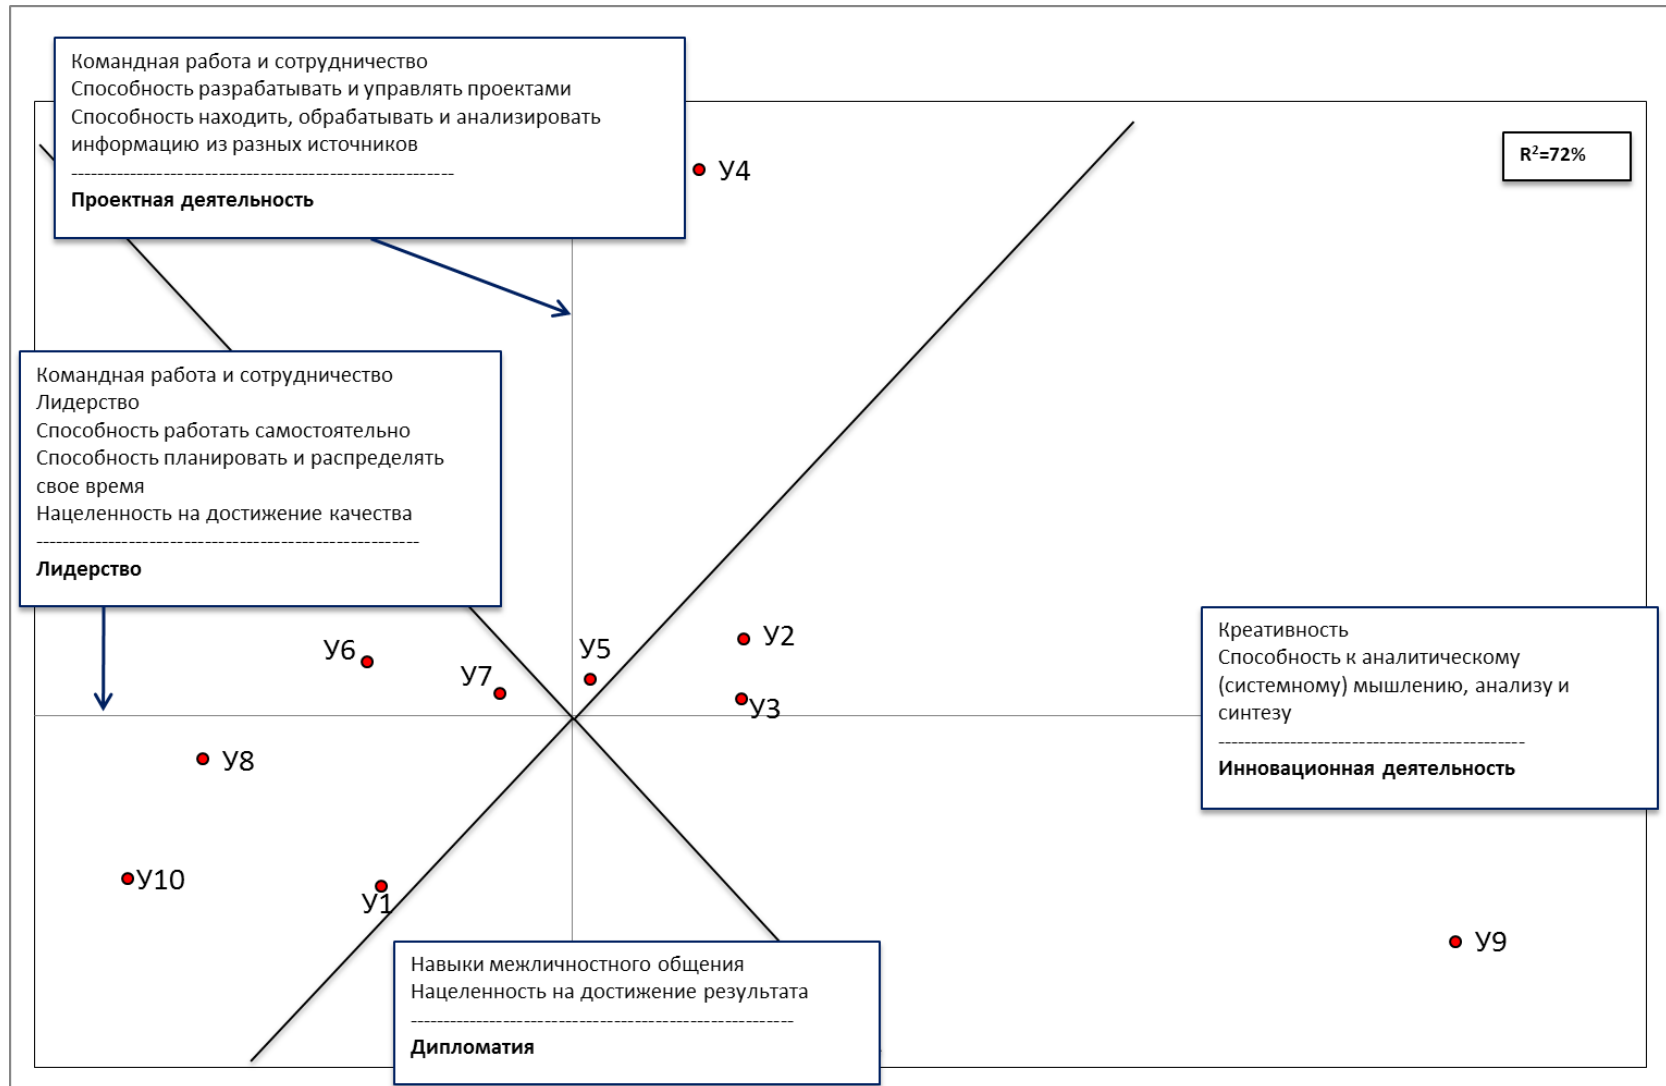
Командная работа и сотрудничество
Способность разрабатывать и управлять проектами
Способность находить, обрабатывать и анализировать информацию из разных источников
--------------------------------------------------------
**Проектная деятельность**

У4

$R^2$=72%

Командная работа и сотрудничество
Лидерство
Способность работать самостоятельно
Способность планировать и распределять свое время
Нацеленность на достижение качества
--------------------------------------------------------
**Лидерство**

У6
У7
У5
У2
У3
У8
У10
У1
У9

Креативность
Способность к аналитическому (системному) мышлению, анализу и синтезу
--------------------------------------------
**Инновационная деятельность**

Навыки межличностного общения
Нацеленность на достижение результата
--------------------------------------------------------
**Дипломатия**